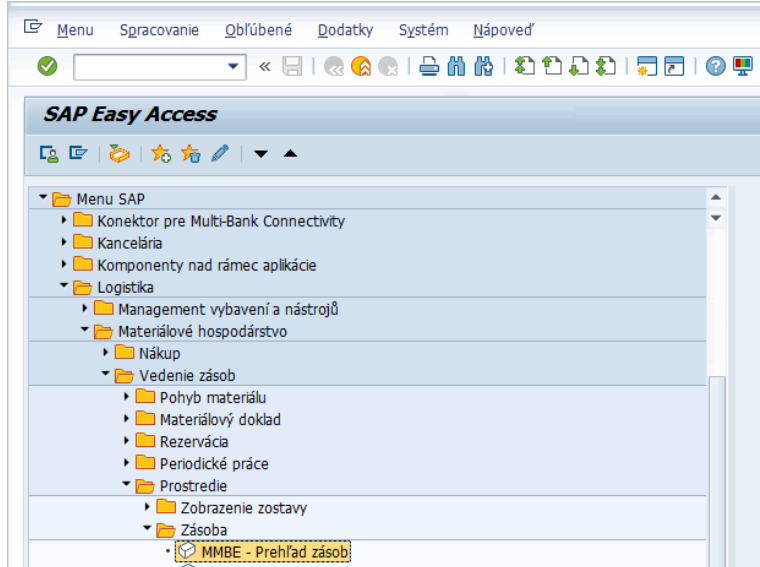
Menu Spracovanie Obľúbené Dodatky Systém Nápoveď

SAP Easy Access

Menu SAP
Konektor pre Multi-Bank Connectivity
Kancelária
Komponenty nad rámec aplikácie
Logistika
Management vybavení a nástrojů
Materiálové hospodárstvo
Nákup
Vedenie zásob
Pohyb materiálu
Materiálový doklad
Rezervácia
Periodické práce
Prostredie
Zobrazenie zostavy
Zásoba
MMBE - Prehľad zásob